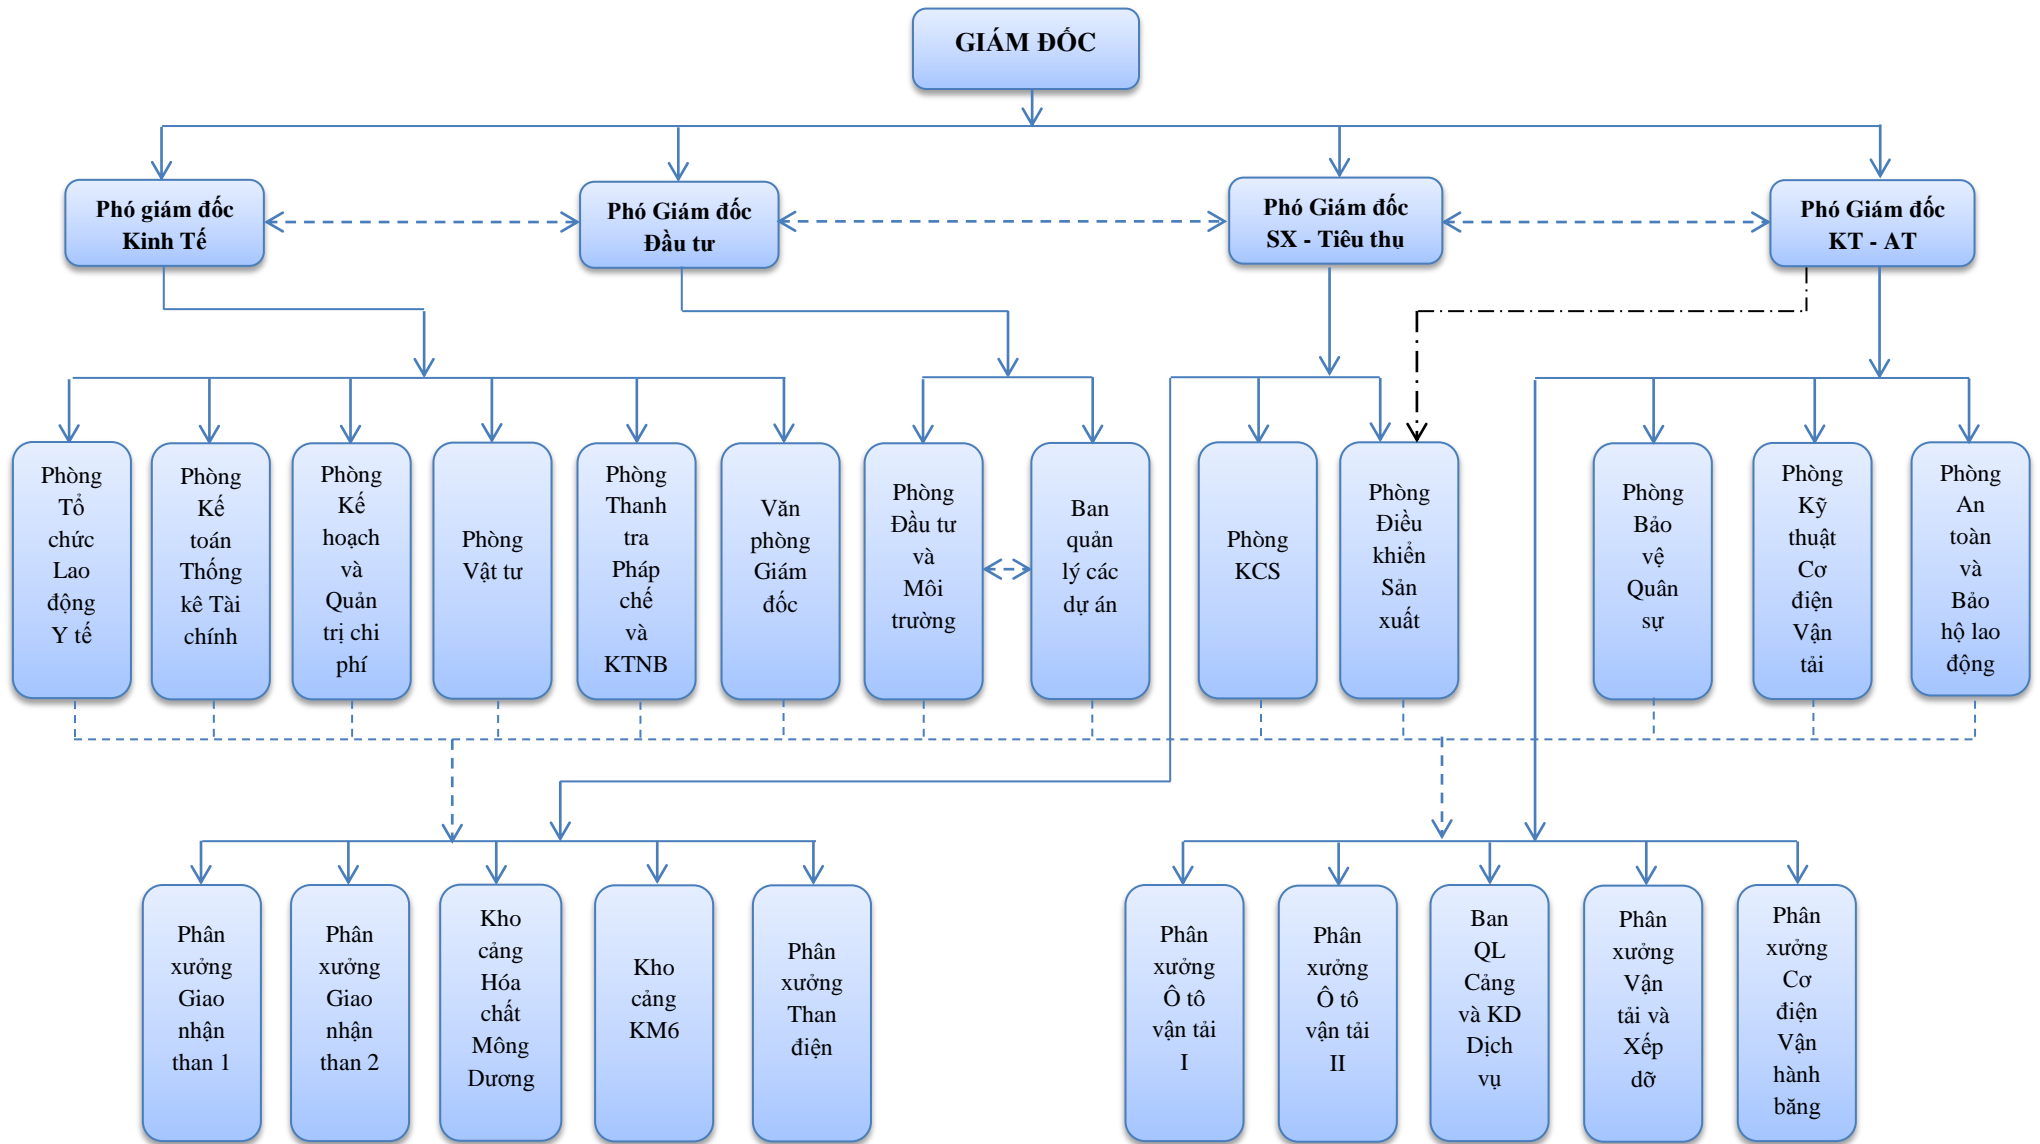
GIÁM ĐỐC

Phó giám đốc Kinh Tế

Phó Giám đốc Đầu tư

Phó Giám đốc SX - Tiêu thu

Phó Giám đốc KT - AT

Phòng Tổ chức Lao động Y tế

Phòng Kế toán Thống kê Tài chính

Phòng Kế hoạch và Quản trị chi phí

Phòng Vật tư

Phòng Thanh tra Pháp chế và KTNB

Văn phòng Giám đốc

Phòng Đầu tư và Môi trường

Ban quản lý các dự án

Phòng KCS

Phòng Điều khiển Sản xuất

Phòng Bảo vệ Quân sự

Phòng Kỹ thuật Cơ điện Vận tải

Phòng An toàn và Bảo hộ lao động

Phân xưởng Giao nhận than 1

Phân xưởng Giao nhận than 2

Kho cảng Hóa chất Mông Dương

Kho cảng KM6

Phân xưởng Than điện

Phân xưởng Ô tô vận tải I

Phân xưởng Ô tô vận tải II

Ban QL Cảng và KD Dịch vụ

Phân xưởng Vận tải và Xếp dỡ

Phân xưởng Cơ điện Vận hành băng